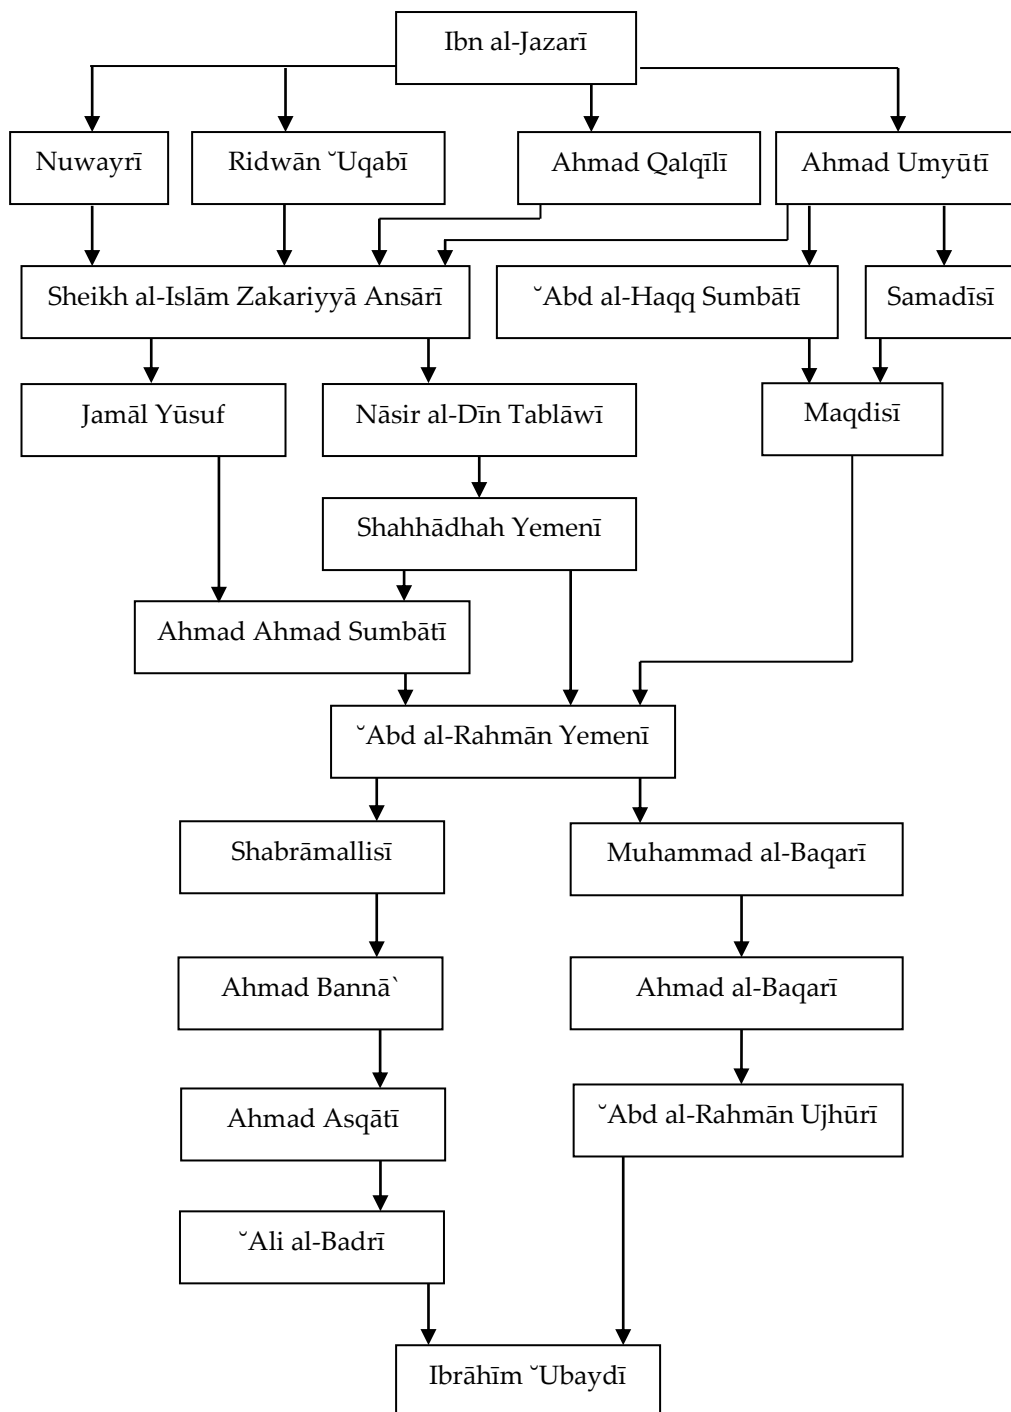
Ibn al-Jazarī

Nuwayrī

Ridwān ˘Uqabī

Ahmad Qalqīlī

Ahmad Umyūtī

Sheikh al-Islām Zakariyyā Ansārī

˘Abd al-Haqq Sumbātī

Samadīsī

Jamāl Yūsuf

Nāsir al-Dīn Tablāwī

Maqdisī

Shahhādhah Yemenī

Ahmad Ahmad Sumbātī

˘Abd al-Rahmān Yemenī

Shabrāmallisī

Muhammad al-Baqarī

Ahmad Bannā`

Ahmad al-Baqarī

Ahmad Asqātī

˘Abd al-Rahmān Ujhūrī

˘Ali al-Badrī

Ibrāhīm ˘Ubaydī